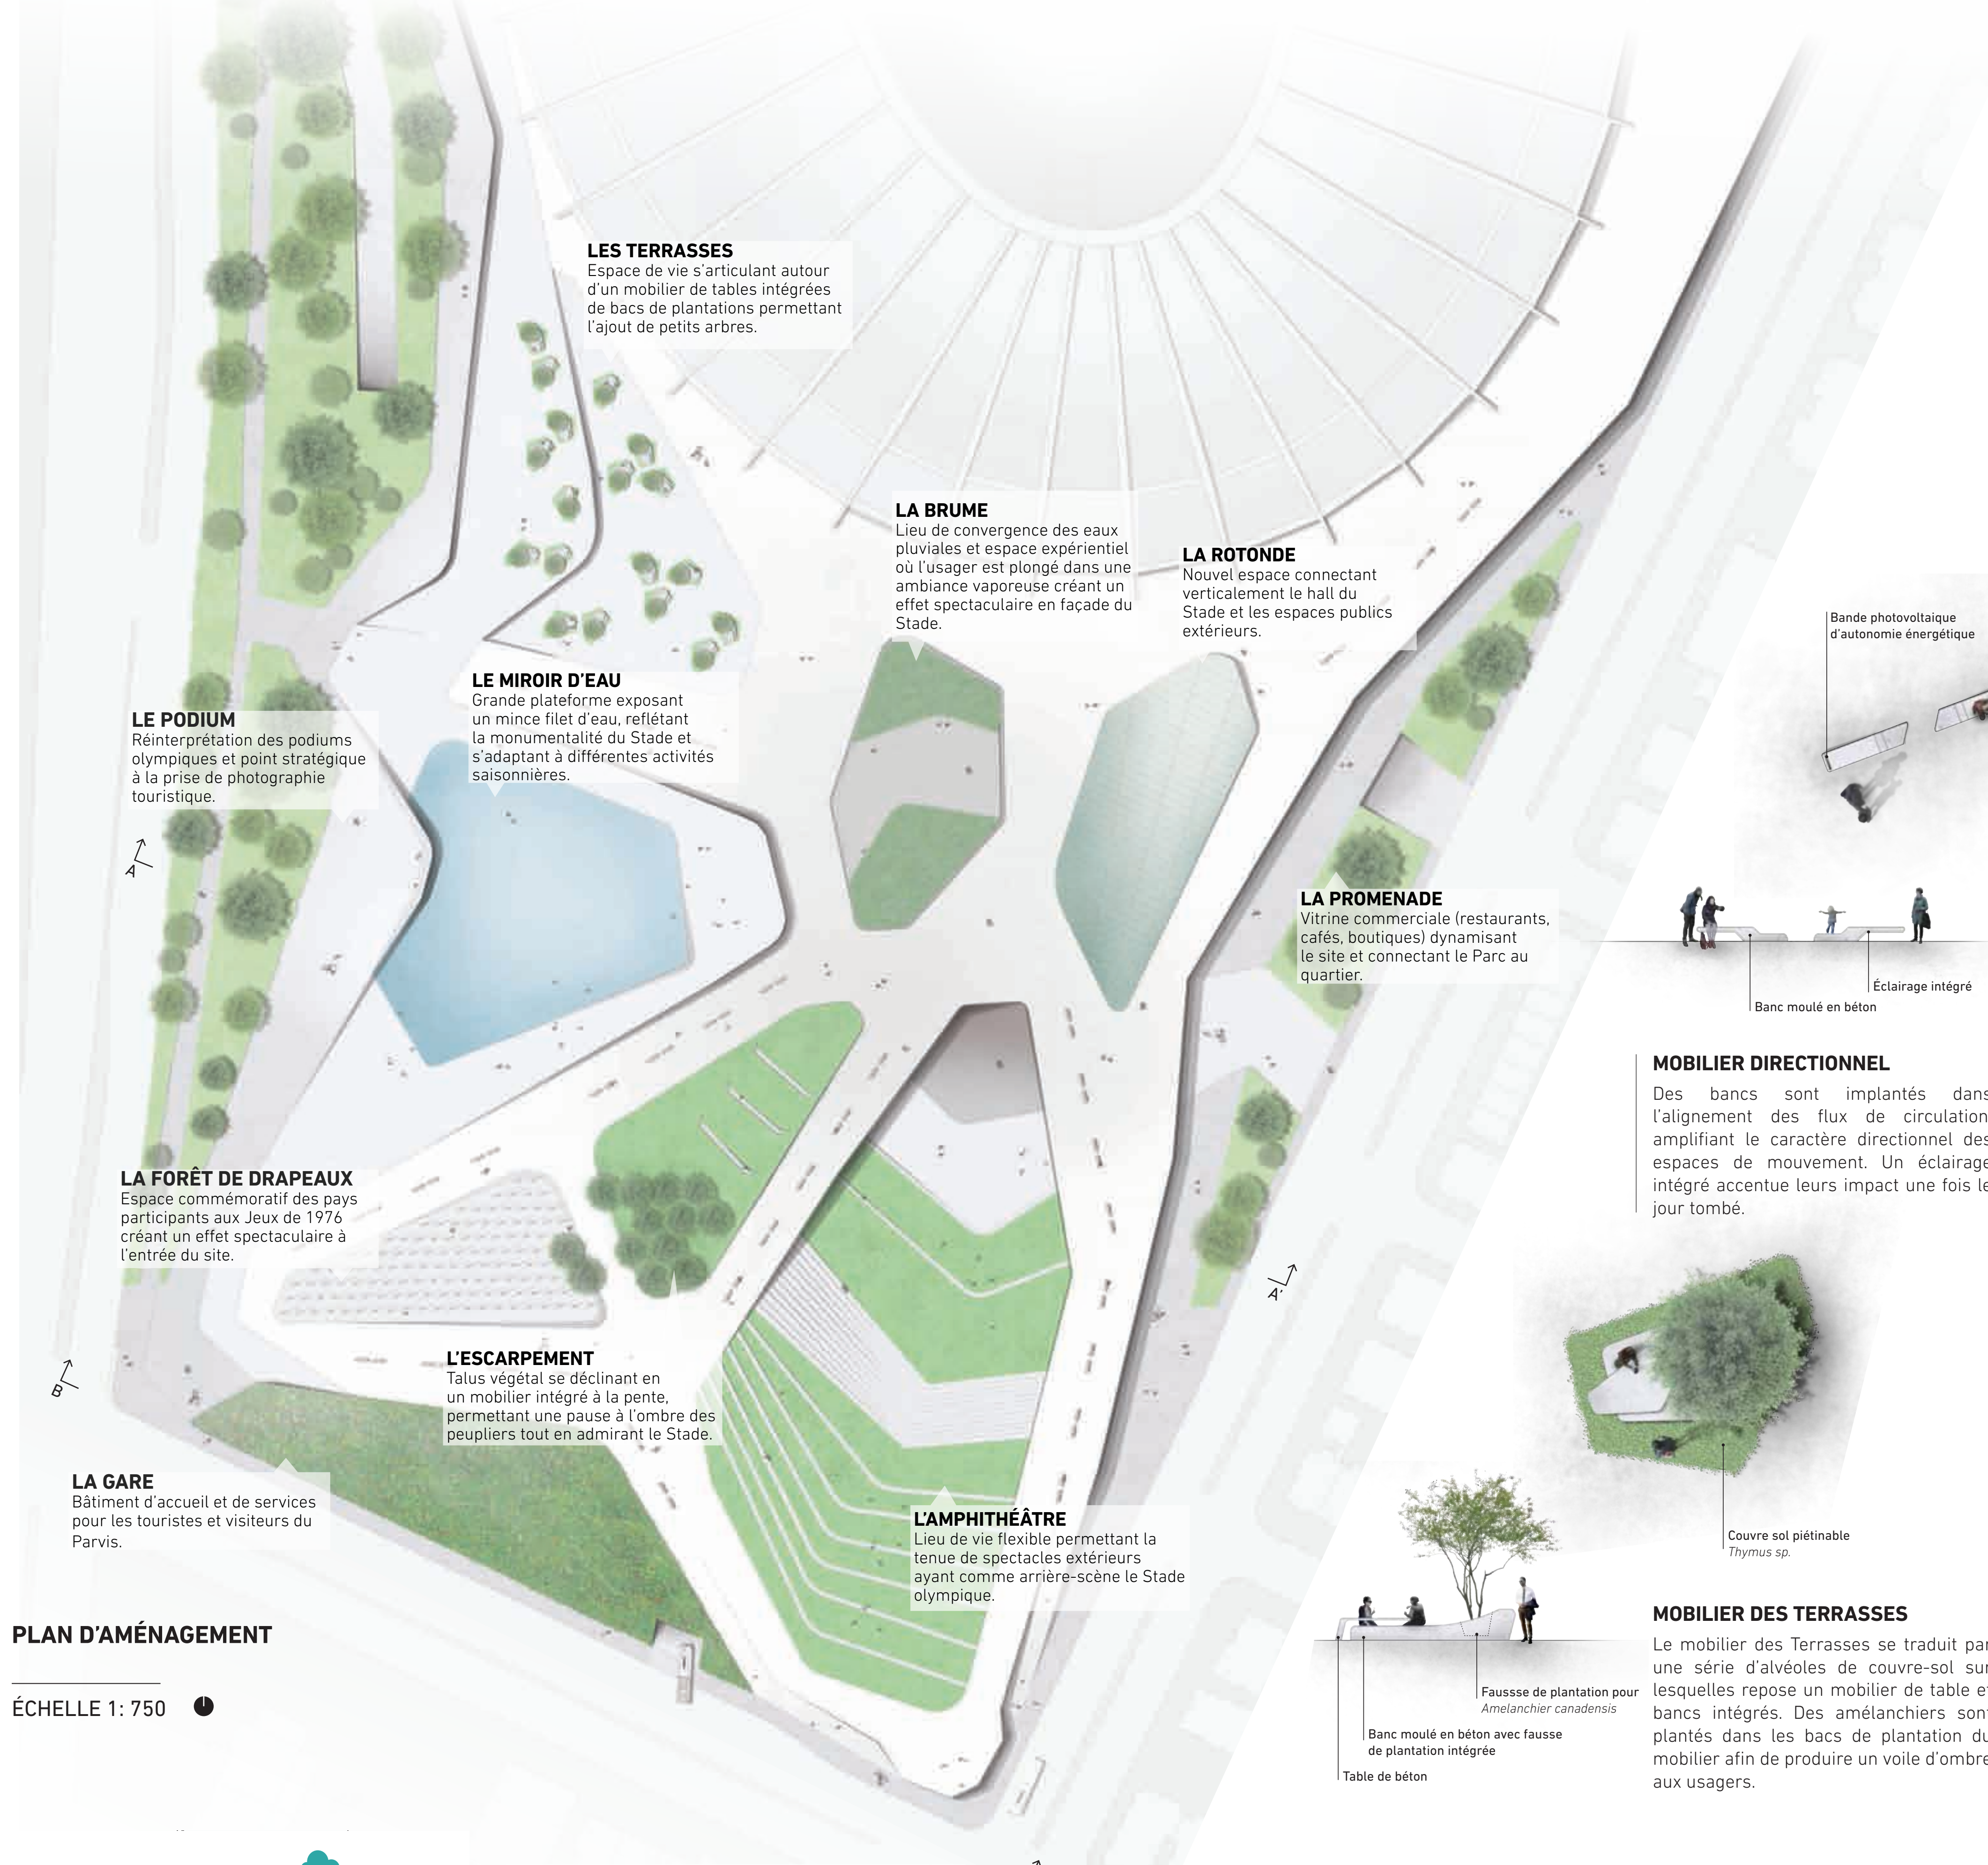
LES TERRASSES
Espace de vie s'articulant autour d'un mobilier de tables intégrées de bacs de plantations permettant l'ajout de petits arbres.

LA BRUME
Lieu de convergence des eaux pluviales et espace expérientiel où l'usager est plongé dans une ambiance vaporeuse créant un effet spectaculaire en façade du Stade.

LA ROTONDE
Nouvel espace connectant verticalement le hall du Stade et les espaces publics extérieurs.

LE MIROIR D'EAU
Grande plateforme exposant un mince filet d'eau, reflétant la monumentalité du Stade et s'adaptant à différentes activités saisonnières.

LE PODIUM
Réinterprétation des podiums olympiques et point stratégique à la prise de photographie touristique.

A

LA PROMENADE
Vitrine commerciale (restaurants, cafés, boutiques) dynamisant le site et connectant le Parc au quartier.

LA FORÊT DE DRAPEAUX
Espace commémoratif des pays participants aux Jeux de 1976 créant un effet spectaculaire à l'entrée du site.

A'

B

L'ESCARPEMENT
Talus végétal se déclinant en un mobilier intégré à la pente, permettant une pause à l'ombre des peupliers tout en admirant le Stade.

LA GARE
Bâtiment d'accueil et de services pour les touristes et visiteurs du Parvis.

L'AMPHITHÉÂTRE
Lieu de vie flexible permettant la tenue de spectacles extérieurs ayant comme arrière-scène le Stade olympique.

PLAN D'AMÉNAGEMENT

ÉCHELLE 1: 750

Bande photovoltaique d'autonomie énergétique

Éclairage intégré

Banc moulé en béton

MOBILIER DIRECTIONNEL
Des bancs sont implantés dans l'alignement des flux de circulation amplifiant le caractère directionnel des espaces de mouvement. Un éclairage intégré accentue leurs impact une fois le jour tombé.

Couvre sol piétinable
Thymus sp.

Faussse de plantation pour
Amelanchier canadensis

Banc moulé en béton avec fausse de plantation intégrée

Table de béton

MOBILIER DES TERRASSES
Le mobilier des Terrasses se traduit par une série d'alvéoles de couvre-sol sur lesquelles repose un mobilier de table et bancs intégrés. Des amélanchiers sont plantés dans les bacs de plantation du mobilier afin de produire un voile d'ombre aux usagers.